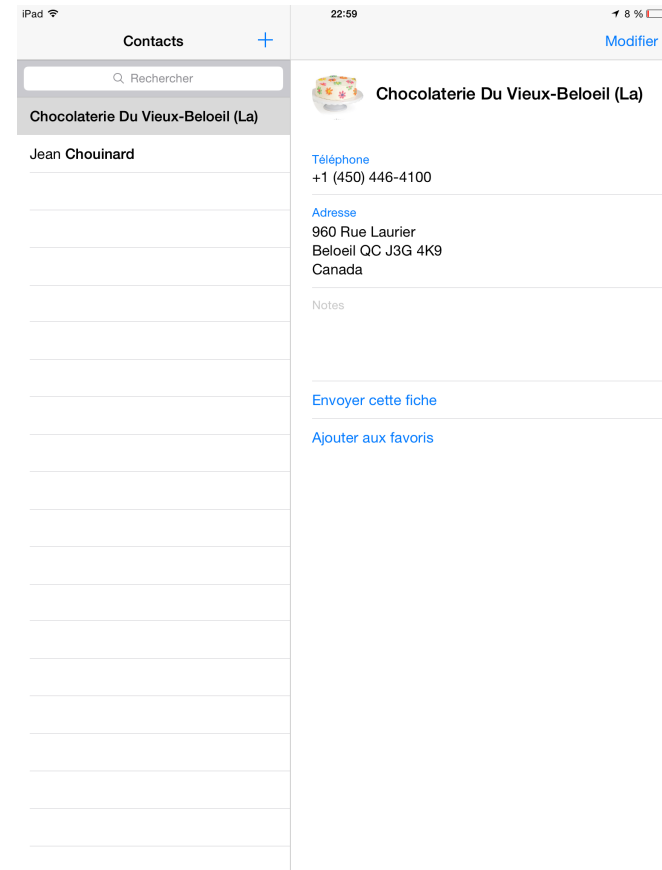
iPad
22:59
8 %

Contacts
+
Modifier

Rechercher

Chocolaterie Du Vieux-Beloeil (La)

Jean Chouinard

Chocolaterie Du Vieux-Beloeil (La)

Téléphone
+1 (450) 446-4100

Adresse
960 Rue Laurier
Beloeil QC J3G 4K9
Canada

Notes

Envoyer cette fiche

Ajouter aux favoris